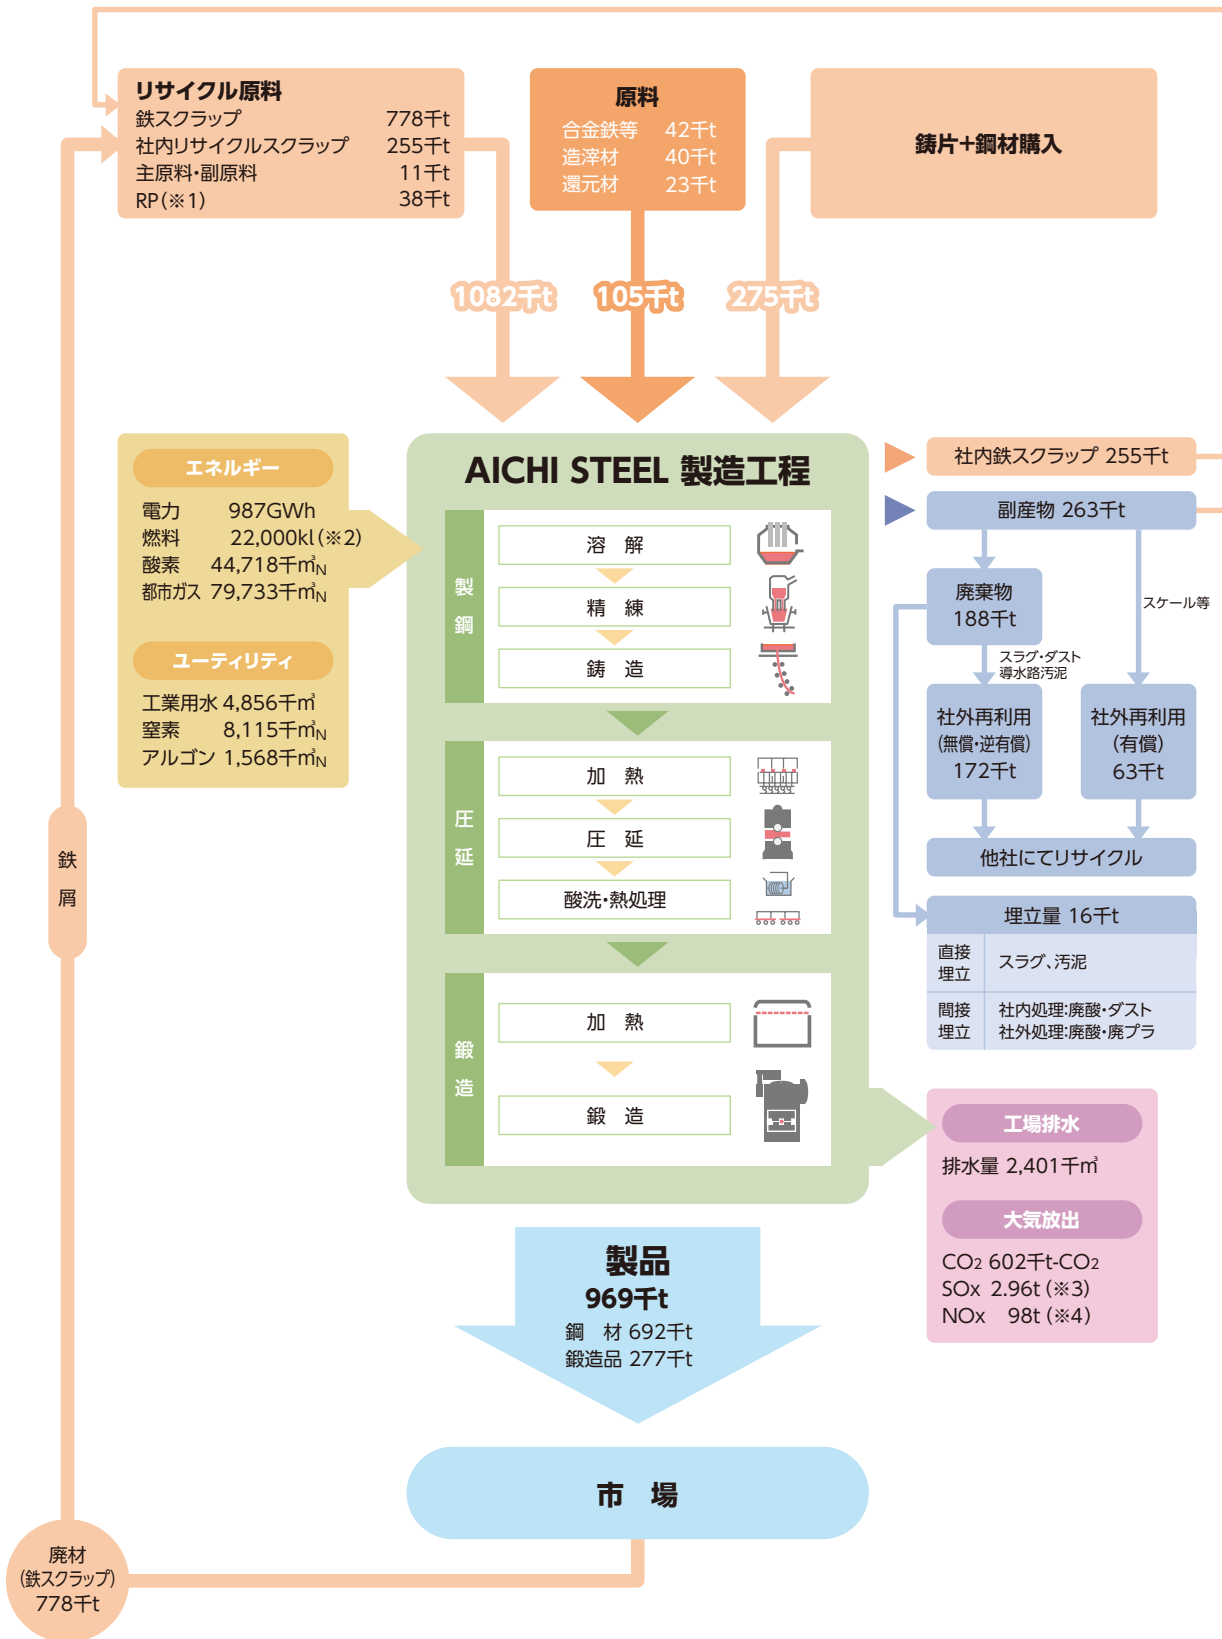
リサイクル原料
鉄スクラップ 778千t
社内リサイクルスクラップ 255千t
主原料・副原料 11千t
RP(※1) 38千t

原料
合金鉄等 42千t
造滓材 40千t
還元材 23千t

鋳片+鋼材購入

1082千t

105千t

275千t

エネルギー
電力 987GWh
燃料 22,000kl(※2)
酸素 44,718千$m^3_N$
都市ガス 79,733千$m^3_N$

ユーティリティ
工業用水 4,856千$m^3$
窒素 8,115千$m^3_N$
アルゴン 1,568千$m^3_N$

AICHI STEEL 製造工程

製鋼
溶 解
精 錬
鋳 造

圧延
加 熱
圧 延
酸洗・熱処理

鍛造
加 熱
鍛 造

社内鉄スクラップ 255千t

副産物 263千t

廃棄物 188千t

スケール等

スラグ・ダスト
導水路汚泥

社外再利用
(無償・逆有償)
172千t

社外再利用
(有償)
63千t

他社にてリサイクル

埋立量 16千t

| 直接埋立 | スラグ、汚泥 |
|---|---|
| 間接埋立 | 社内処理:廃酸・ダスト<br>社外処理:廃酸・廃プラ |

工場排水
排水量 2,401千$m^3$

大気放出
$CO_2$ 602千t-$CO_2$
SOx 2.96t(※3)
NOx 98t(※4)

製品
969千t
鋼 材 692千t
鍛造品 277千t

市 場

鉄屑

廃材
(鉄スクラップ)
778千t